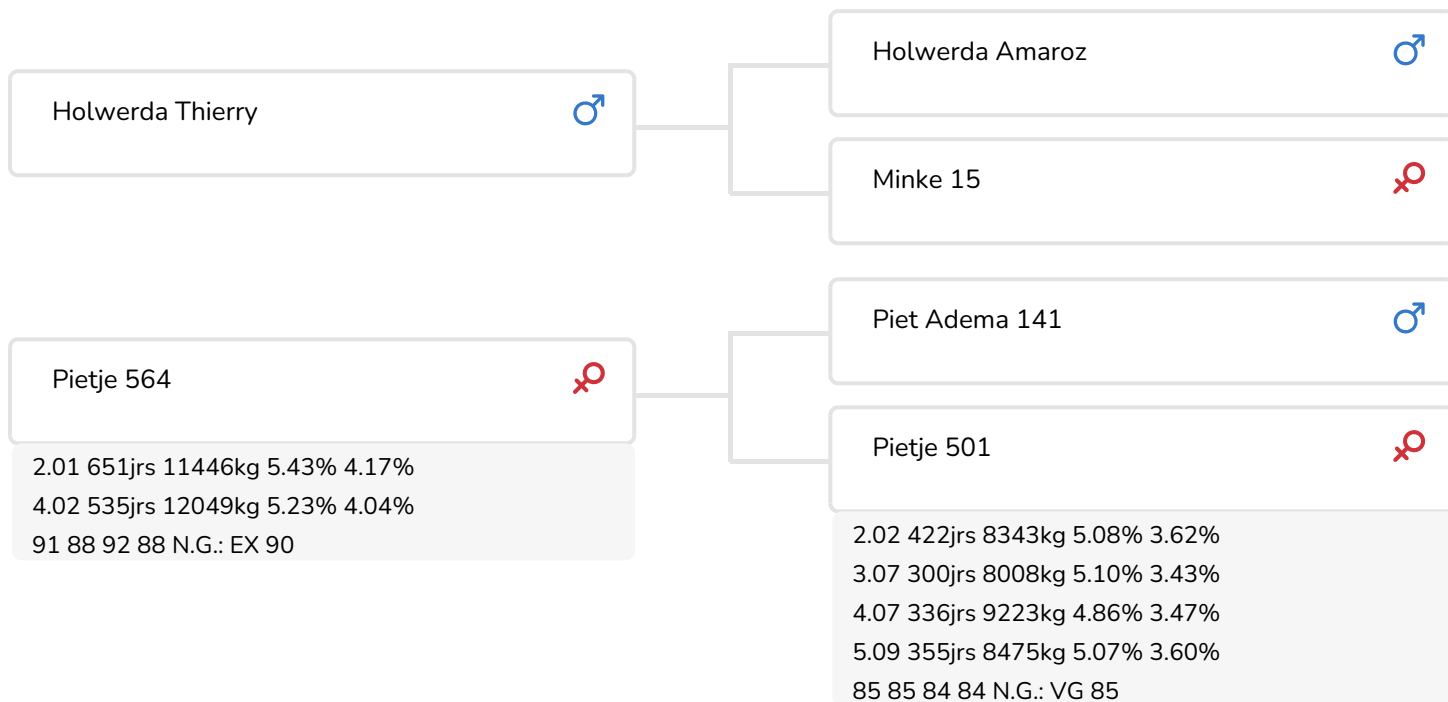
Holwerda Thierry ♂

Holwerda Amaroz ♂

Minke 15 ♀

Pietje 564 ♀

2.01 651jrs 11446kg 5.43% 4.17%
4.02 535jrs 12049kg 5.23% 4.04%
91 88 92 88 N.G.: EX 90

Piet Adema 141 ♂

Pietje 501 ♀

2.02 422jrs 8343kg 5.08% 3.62%
3.07 300jrs 8008kg 5.10% 3.43%
4.07 336jrs 9223kg 4.86% 3.47%
5.09 355jrs 8475kg 5.07% 3.60%
85 85 84 84 N.G.: VG 85